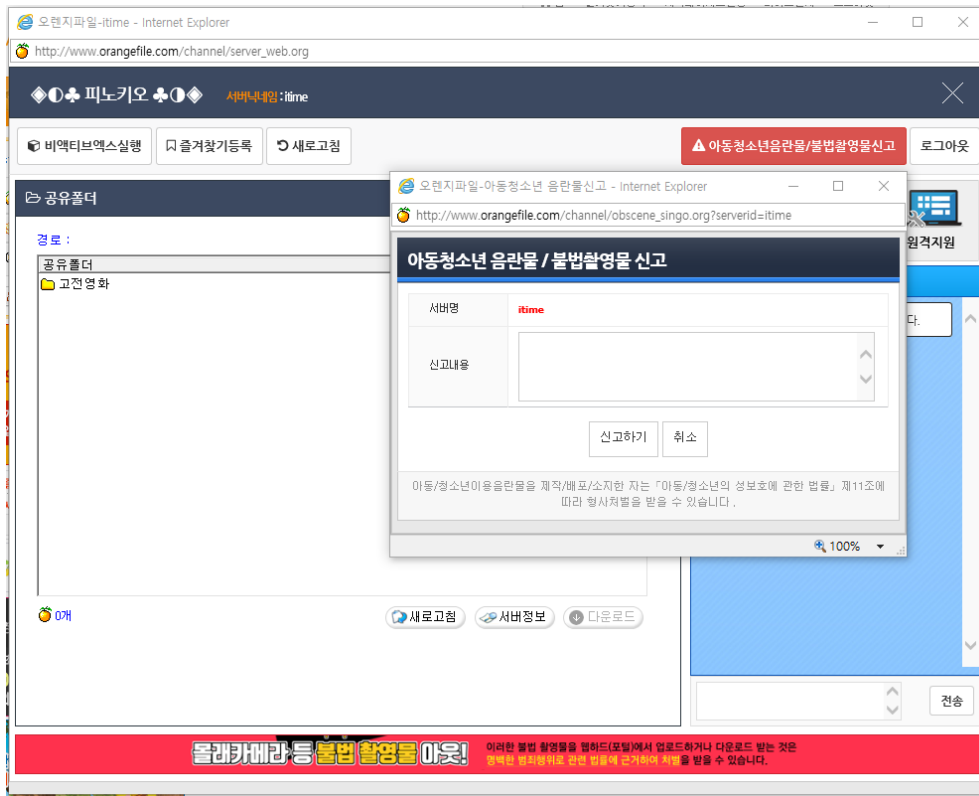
오렌지파일-itime - Internet Explorer

http://www.orangefile.com/channel/server_web.org

◈◐♣ 피노키오 ♣◑◈ 서버닉네임 : itime

비액티브엑스실행 즐겨찾기등록 새로고침

아동청소년음란물/불법촬영물신고 로그아웃

공유폴더

경로 :

공유폴더

고전영화

0개

새로고침 서버정보 다운로드

원격지원

다.

전송

오렌지파일-아동청소년 음란물신고 - Internet Explorer

http://www.orangefile.com/channel/obscene_singo.org?serverid=itime

아동청소년 음란물 / 불법촬영물 신고

| 서버명 | itime |
|---|---|
| 신고내용 | |

신고하기 취소

아동/청소년이용음란물을 제작/배포/소지한 자는「아동/청소년의 성보호에 관한 법률」제11조에 따라 형사처벌을 받을 수 있습니다 .

100%

몰래카메라 등 불법 촬영물 아웃!

이러한 불법 촬영물을 웹하드(포털)에서 업로드하거나 다운로드 받는 것은 명백한 범죄행위로 관련 법률에 근거하여 처벌을 받을 수 있습니다.